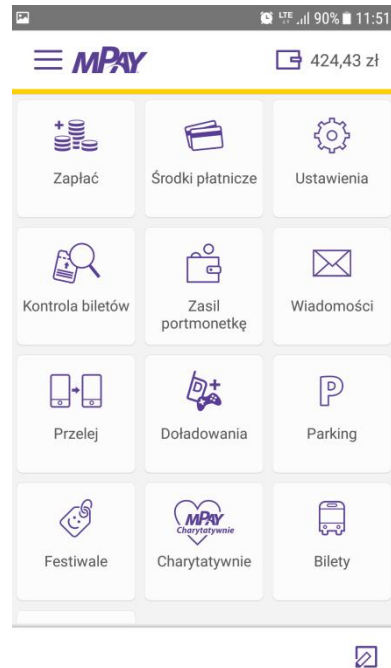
LTE 90% 11:51

mPAY

424,43 zł

Zapłać

Środki płatnicze

Ustawienia

Kontrola biletów

Zasil portmonetkę

Wiadomości

Przelej

Doładowania

Parking

Festiwale

mPAY Charytatywnie

Charytatywnie

Bilety